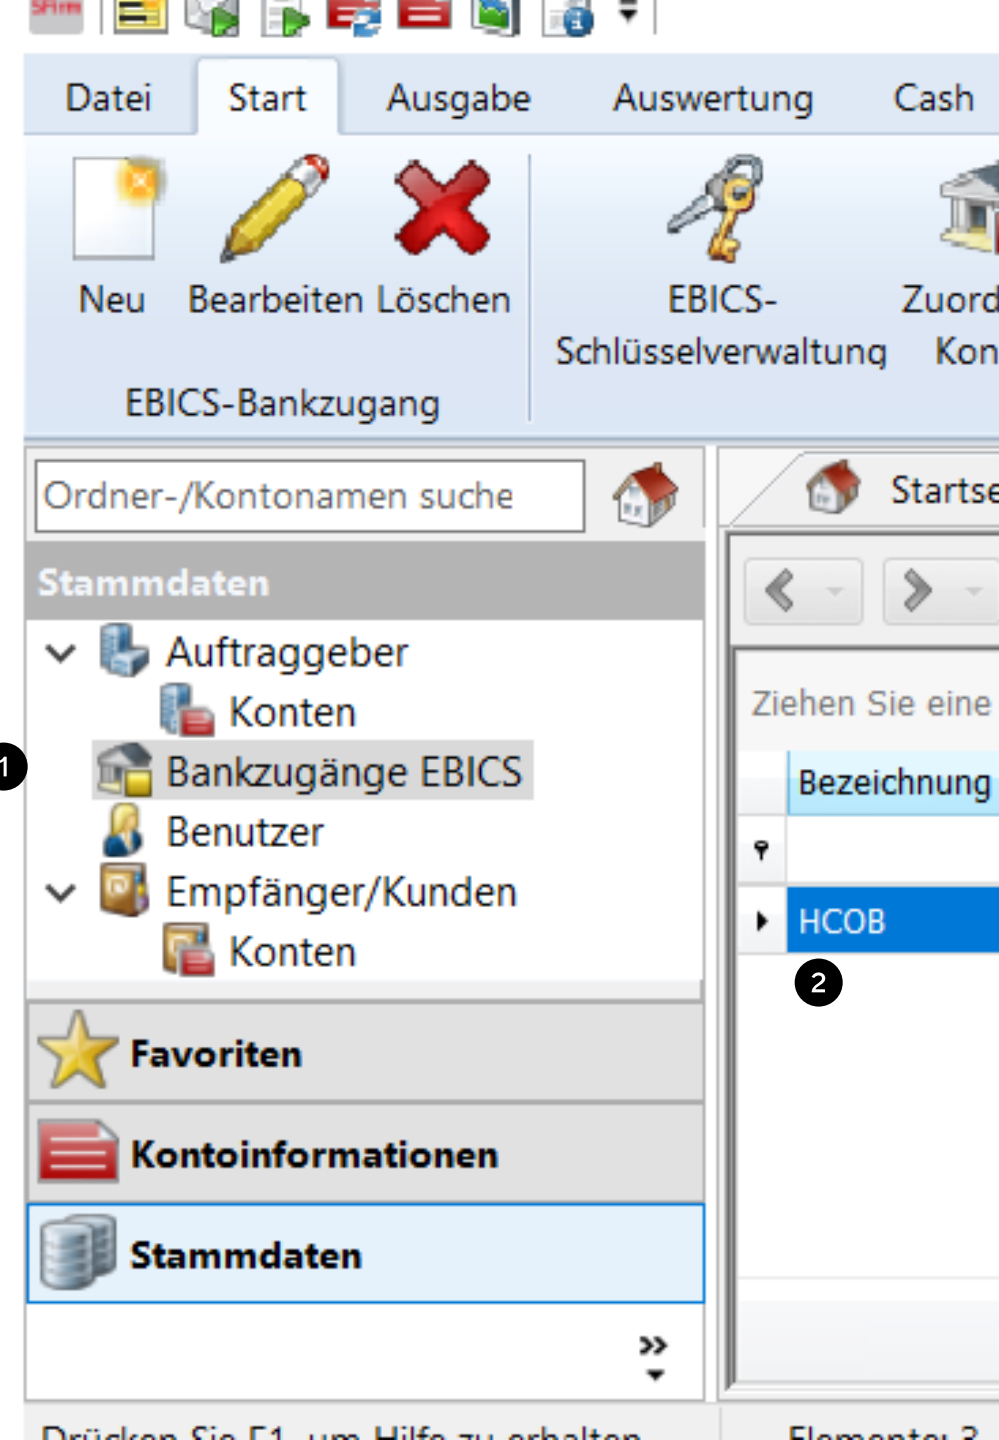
Datei Start Ausgabe Auswertung Cash

Neu Bearbeiten Löschen

EBICS-Bankzugang

EBICS-Schlüsselverwaltung

Zuord Kon

Ordner-/Kontonamen suche

Starts

Stammdaten

Auftraggeber

Konten

1

Bankzugänge EBICS

Benutzer

Empfänger/Kunden

Konten

Ziehen Sie eine

Bezeichnung

HCOB

2

Favoriten

Kontoinformationen

Stammdaten

Drücken Sie F1, um Hilfe zu erhalten

Elemente: 3